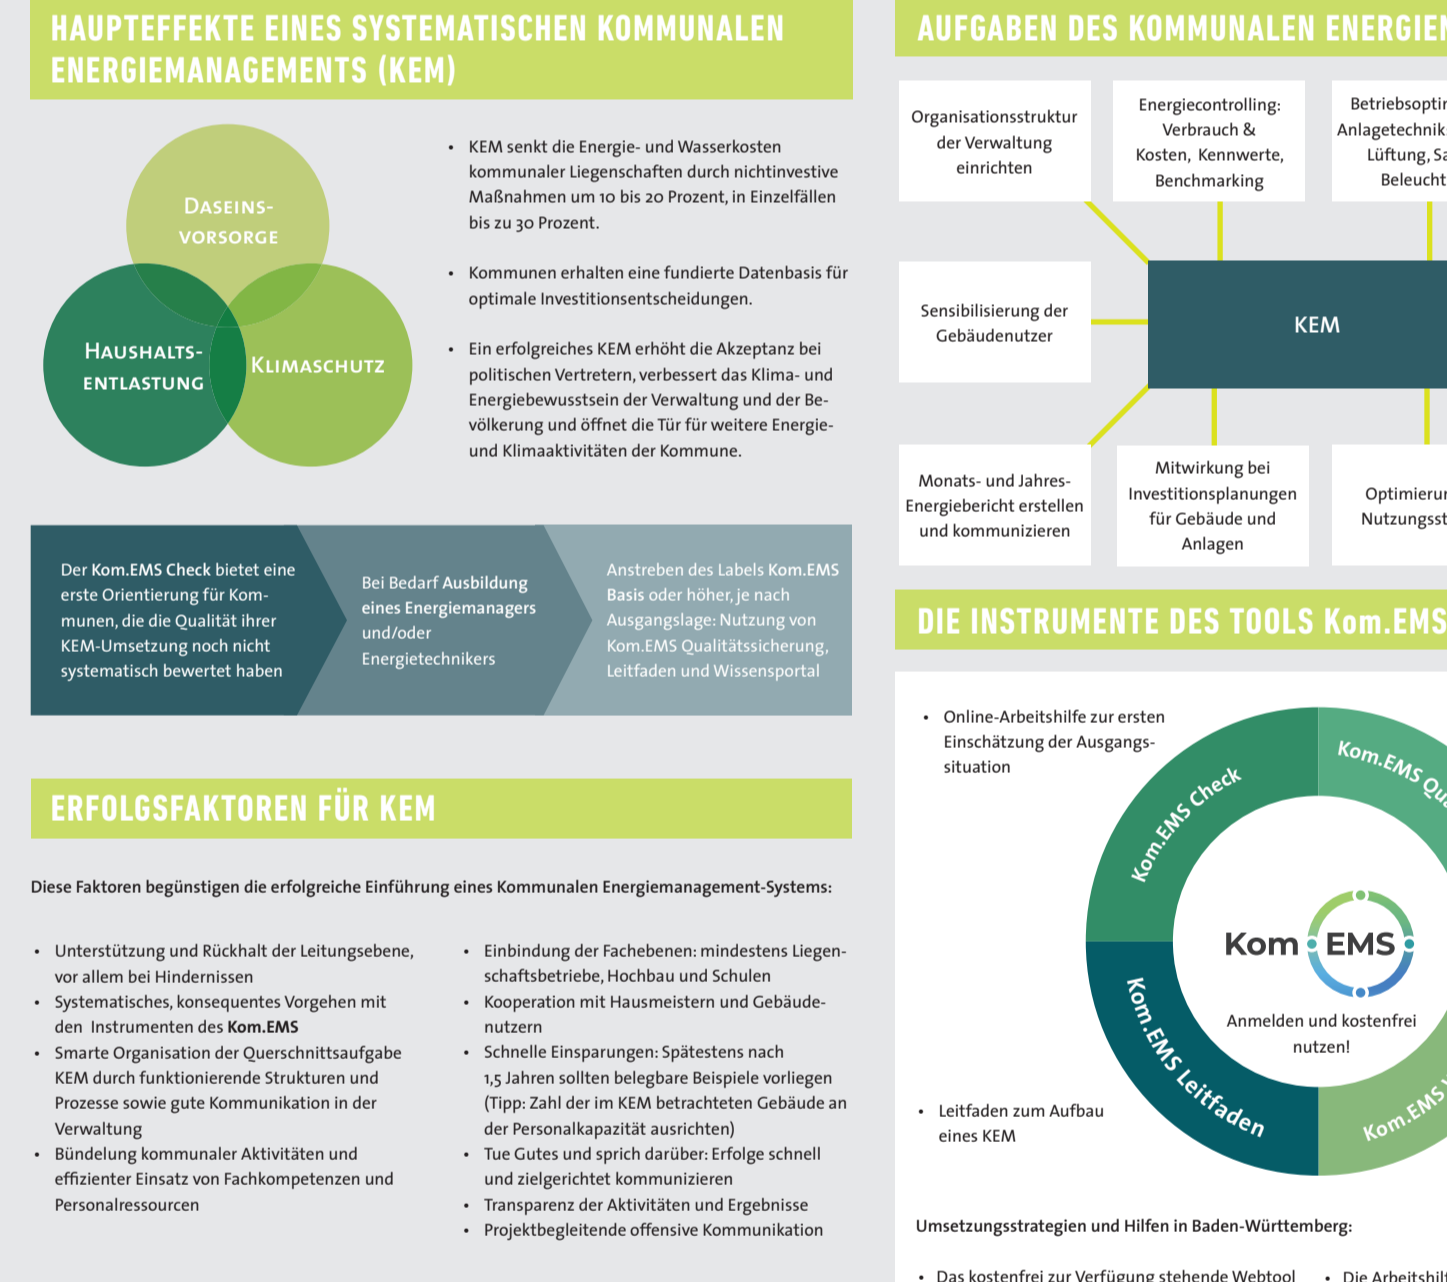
HAUPTEFFEKTE EINES SYSTEMATISCHEN KOMMUNALEN ENERGIEMANAGEMENTS (KEM)

DASEINS-VORSORGE

HAUSHALTS-ENTLASTUNG

KLIMASCHUTZ

- KEM senkt die Energie- und Wasserkosten kommunaler Liegenschaften durch nichtinvestive Maßnahmen um 10 bis 20 Prozent, in Einzelfällen bis zu 30 Prozent.
- Kommunen erhalten eine fundierte Datenbasis für optimale Investitionsentscheidungen.
- Ein erfolgreiches KEM erhöht die Akzeptanz bei politischen Vertretern, verbessert das Klima- und Energiebewusstsein der Verwaltung und der Bevölkerung und öffnet die Tür für weitere Energie- und Klimaaktivitäten der Kommune.

Der Kom.EMS Check bietet eine erste Orientierung für Kommunen, die die Qualität ihrer KEM-Umsetzung noch nicht systematisch bewertet haben

Bei Bedarf Ausbildung eines Energiemanagers und/oder Energietechnikers

Anstreben des Labels Kom.EMS Basis oder höher, je nach Ausgangslage: Nutzung von Kom.EMS Qualitätssicherung, Leitfaden und Wissensportal

ERFOLGSFAKTOREN FÜR KEM

Diese Faktoren begünstigen die erfolgreiche Einführung eines Kommunalen Energiemanagement-Systems:

- Unterstützung und Rückhalt der Leitungsebene, vor allem bei Hindernissen
- Systematisches, konsequentes Vorgehen mit den Instrumenten des Kom.EMS
- Smarte Organisation der Querschnittsaufgabe KEM durch funktionierende Strukturen und Prozesse sowie gute Kommunikation in der Verwaltung
- Bündelung kommunaler Aktivitäten und effizienter Einsatz von Fachkompetenzen und Personalressourcen

- Einbindung der Fachebenen: mindestens Liegenschaftsbetriebe, Hochbau und Schulen
- Kooperation mit Hausmeistern und Gebäudenutzern
- Schnelle Einsparungen: Spätestens nach 1,5 Jahren sollten belegbare Beispiele vorliegen (Tipp: Zahl der im KEM betrachteten Gebäude an der Personalkapazität ausrichten)
- Tue Gutes und sprich darüber: Erfolge schnell und zielgerichtet kommunizieren
- Transparenz der Aktivitäten und Ergebnisse
- Projektbegleitende offensive Kommunikation

AUFGABEN DES KOMMUNALEN ENERGIE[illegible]

Organisationsstruktur der Verwaltung einrichten

Energiecontrolling: Verbrauch & Kosten, Kennwerte, Benchmarking

Betriebsoptir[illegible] Anlagetechnik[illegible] Lüftung, Sa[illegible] Beleucht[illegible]

Sensibilisierung der Gebäudenutzer

KEM

Monats- und Jahres-Energiebericht erstellen und kommunizieren

Mitwirkung bei Investitionsplanungen für Gebäude und Anlagen

Optimierur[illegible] Nutzungsst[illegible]

DIE INSTRUMENTE DES TOOLS Kom.EMS

- Online-Arbeitshilfe zur ersten Einschätzung der Ausgangssituation

Kom.EMS Check

Kom.EMS Qu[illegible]

Kom EMS

Anmelden und kostenfrei nutzen!

Kom.EMS Leitfaden

Kom.EMS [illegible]

- Leitfaden zum Aufbau eines KEM

Umsetzungsstrategien und Hilfen in Baden-Württemberg:

- Das kostenfrei zur Verfügung stehende Webtool
- Die Arbeitshil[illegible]